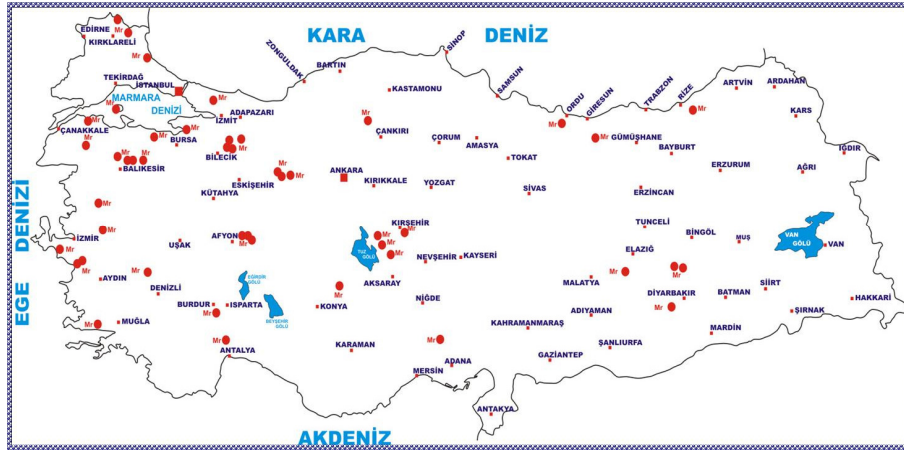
KARA DENİZ

EDİRNE
KIRKLARELİ
Mr
Mr
TEKİRDAĞ
İSTANBUL
Mr
MARMARA
DENİZİ
ZONGULDAK
BARTIN
SİNOP
SAMSUN
ORDU
GİRESUN
TRABZON
RİZE
ARTVİN
ARDAHAN
KARS
IĞDIR
AĞRI
KASTAMONU
ADAPAZARI
İZMİT
ÇANAKKALE
BURSA
BİLECİK
ÇANKIRI
ÇORUM
AMASYA
TOKAT
GÜMÜŞHANE
BAYBURT
ERZURUM
BALIKESİR
ESKİŞEHİR
ANKARA
KIRIKKALE
YOZGAT
SİVAS
ERZİNCAN
KÜTAHYA
TUNCELİ
BİNGÖL
MUŞ
VAN GÖLÜ
VAN
İZMİR
UŞAK
AFYON
KIRŞEHİR
TUZ GÖLÜ
NEVŞEHİR
KAYSERİ
ELAZIĞ
MALATYA
AYDIN
DENİZLİ
EĞİRDİR GÖLÜ
AKSARAY
DİYARBAKIR
SİİRT
BURDUR
ISPARTA
KONYA
NİĞDE
ADIYAMAN
BATMAN
ŞIRNAK
HAKKARİ
MUĞLA
BEYŞEHİR GÖLÜ
KAHRAMANMARAŞ
MARDİN
ANTALYA
KARAMAN
GAZİANTEP
ŞANLIURFA
ADANA
MERSİN
ANTAKYA
EGE DENİZİ
AKDENİZ
Mr